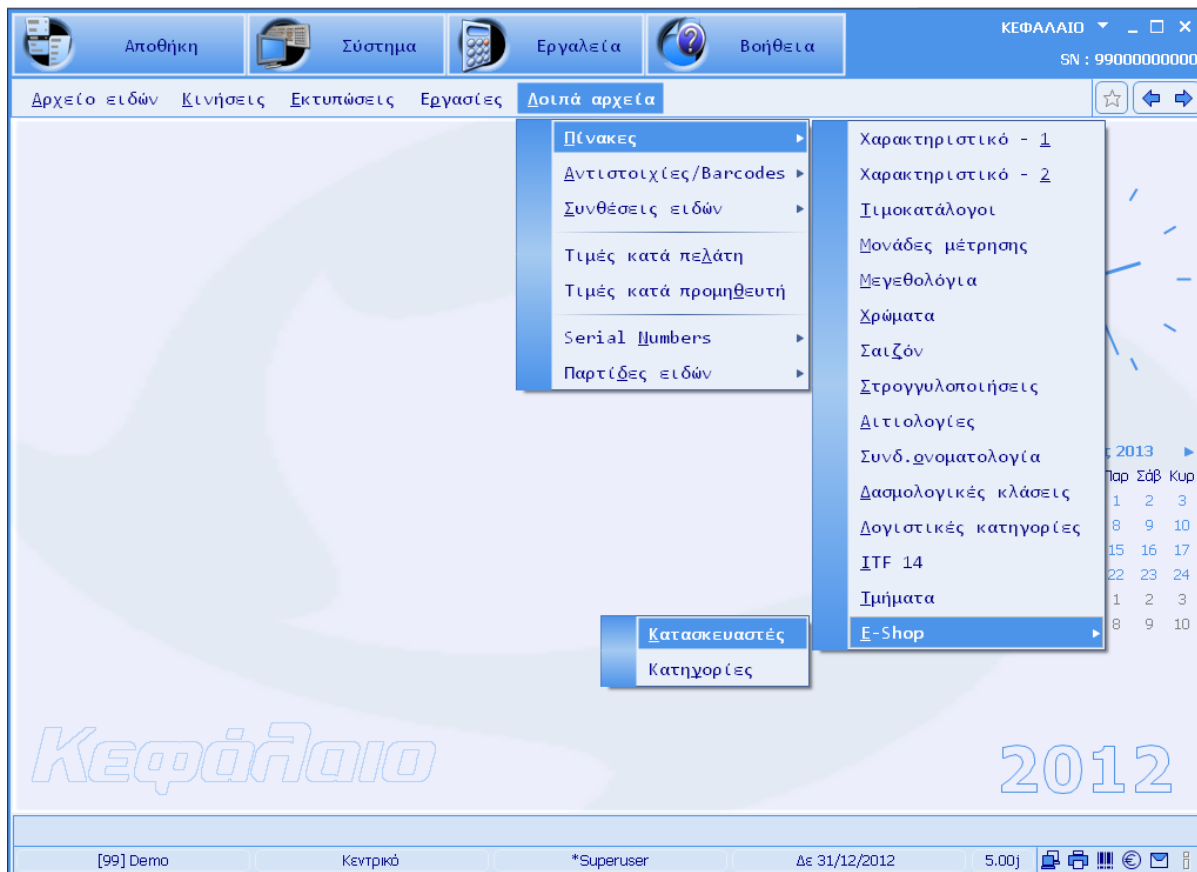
Αποθήκη
Σύστημα
Εργαλεία
Βοήθεια
ΚΕΦΑΛΑΙΟ
SN : 99000000000

Αρχείο ειδών Κινήσεις Εκτυπώσεις Εργασίες Λοιπά αρχεία

Πίνακες
Αντιστοιχίες/Barcodes
Συνθέσεις ειδών
Τιμές κατά πελάτη
Τιμές κατά προμηθευτή
Serial Numbers
Παρτίδες ειδών

Χαρακτηριστικό - 1
Χαρακτηριστικό - 2
Τιμοκατάλογοι
Μονάδες μέτρησης
Μεγεθολόγια
Χρώματα
Σαιζόν
Στρογγυλοποιήσεις
Αιτιολογίες
Συνδ.ονοματολογία
Δασμολογικές κλάσεις
Λογιστικές κατηγορίες
ITF 14
Τμήματα
E-Shop

Κατασκευαστές
Κατηγορίες

ς 2013
Παρ Σάβ Κυρ
1 2 3
8 9 10
15 16 17
22 23 24
1 2 3
8 9 10

Κεφάλαιο
2012

[99] Demo
Κεντρικό
*Superuser
Δε 31/12/2012
5.00j